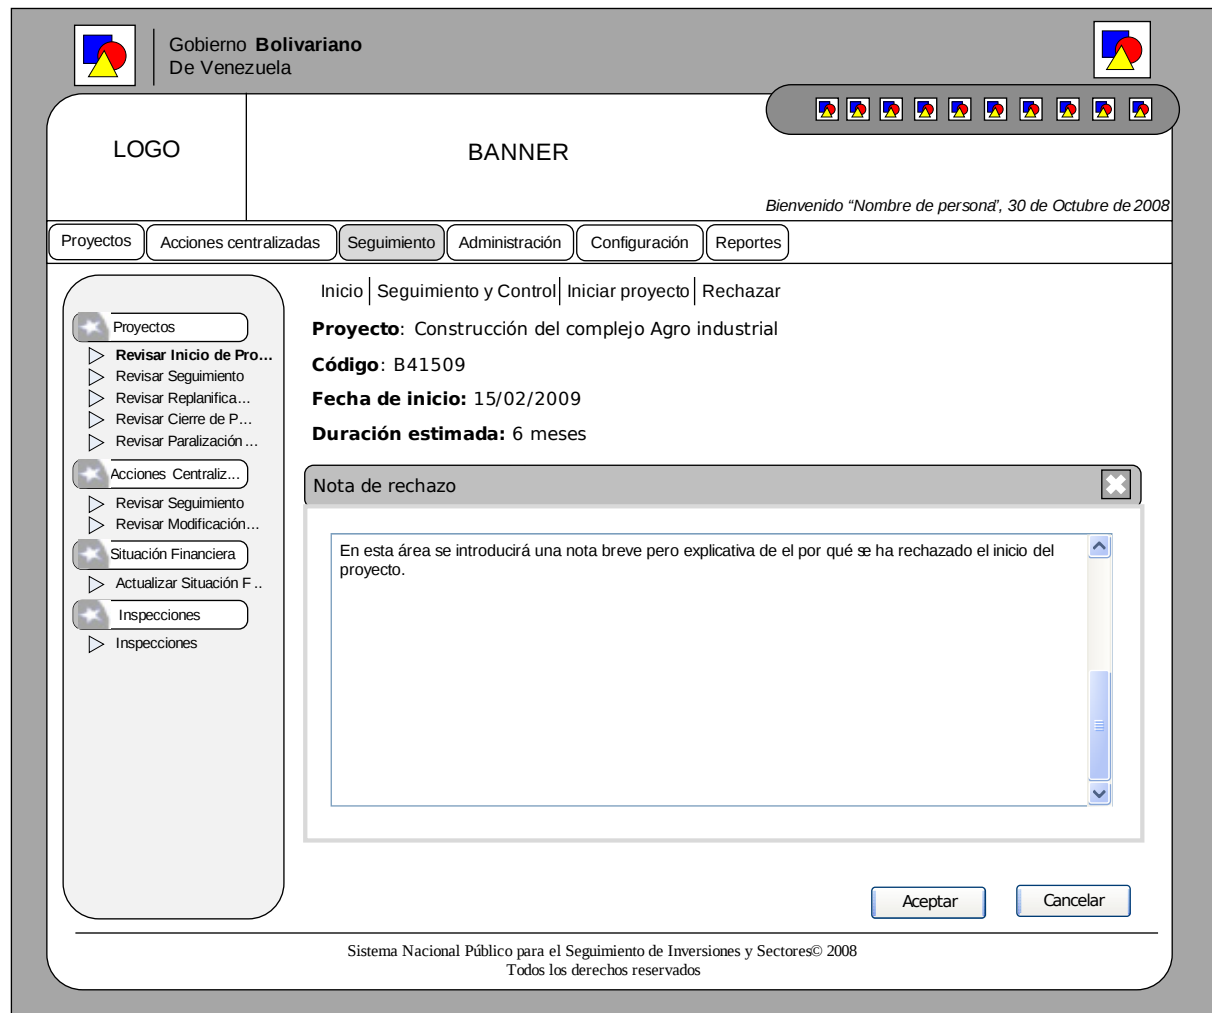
Gobierno **Bolivariano**
De Venezuela

LOGO

BANNER

Bienvenido "Nombre de persona", 30 de Octubre de 2008

Proyectos | Acciones centralizadas | Seguimiento | Administración | Configuración | Reportes

Proyectos
Revisar Inicio de Pro...
Revisar Seguimiento
Revisar Replanifica...
Revisar Cierre de P...
Revisar Paralización ...
Acciones Centraliz...
Revisar Seguimiento
Revisar Modificación...
Situación Financiera
Actualizar Situación F ..
Inspecciones
Inspecciones

Inicio | Seguimiento y Control | Iniciar proyecto | Rechazar

**Proyecto**: Construcción del complejo Agro industrial

**Código**: B41509

**Fecha de inicio:** 15/02/2009

**Duración estimada:** 6 meses

Nota de rechazo

En esta área se introducirá una nota breve pero explicativa de el por qué se ha rechazado el inicio del proyecto.

Aceptar Cancelar

Sistema Nacional Público para el Seguimiento de Inversiones y Sectores© 2008
Todos los derechos reservados